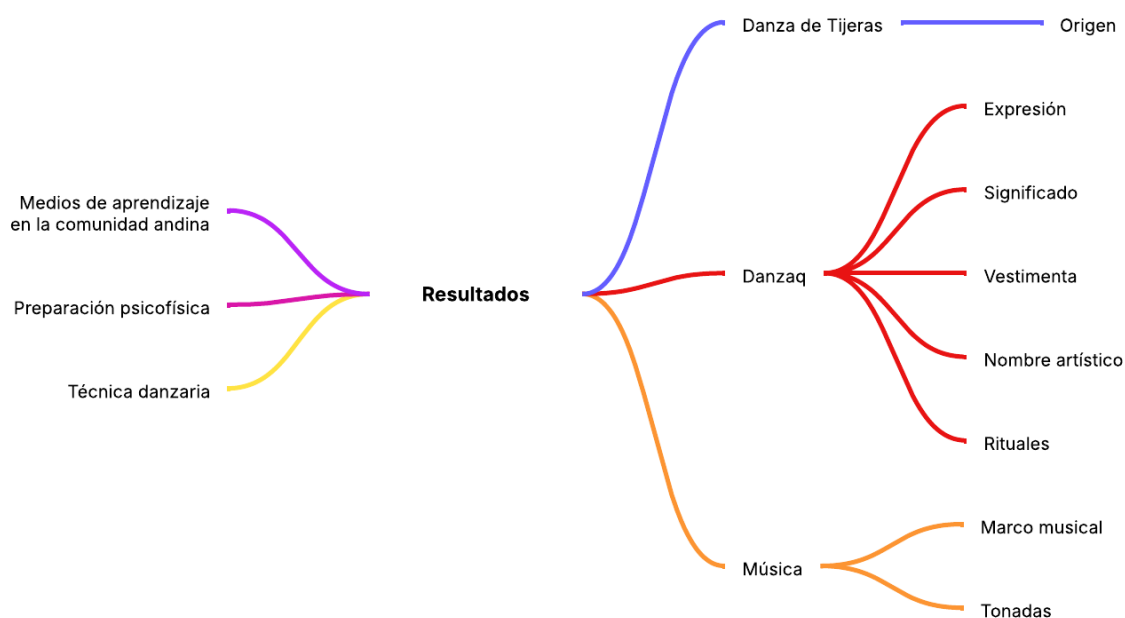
Resultados

Medios de aprendizaje en la comunidad andina

Preparación psicofísica

Técnica danzaria

Danza de Tijeras

Origen

Danzaq

Expresión

Significado

Vestimenta

Nombre artístico

Rituales

Música

Marco musical

Tonadas